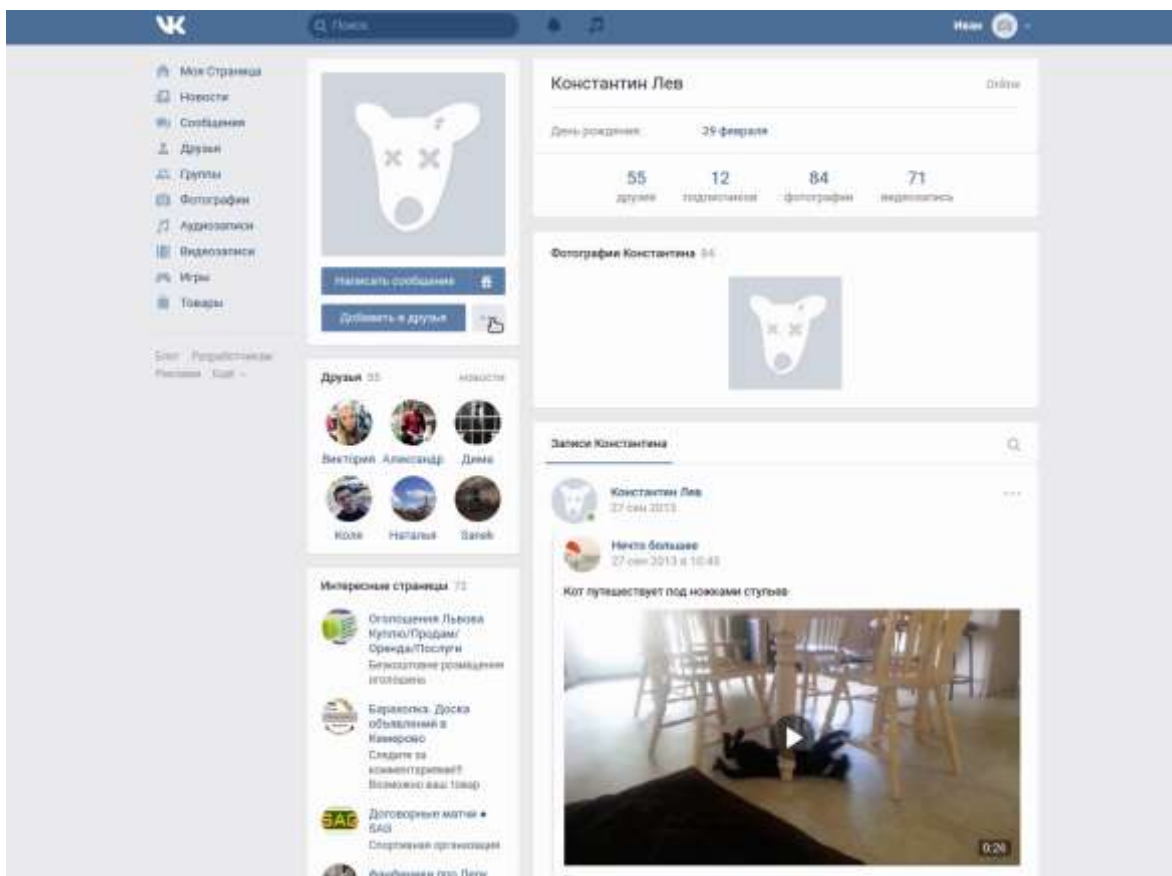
ВК
Поиск
Иван

Моя Страница
Новости
Сообщения
Друзья
Группы
Фотографии
Аудиозаписи
Видеозаписи
Игры
Товары

Блог Разработчикам
Реклама Ещё

Написать сообщение
Добавить в друзья

Друзья 55 новости
Вікторія Александр Дима
Коля Наталья Sanek

Интересные страницы 73
Оголошення Львова Куплю/Продам/Оренда/Послуги
Безкоштовне розміщення оголошень
Барахолка. Доска объявлений в Кемерово
Следите за комментариями! Возможно ваш товар
Договорные матчи • SAG
Спортивная организация
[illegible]

Константин Лев
Online
День рождения: 29 февраля
55 друзей
12 подписчиков
84 фотографии
71 видеозапись

Фотографии Константина 84

Записи Константина
Константин Лев
27 сен 2013
Нечто большее
27 сен 2013 в 10:45
Кот путешествует под ножками стульев
0:26